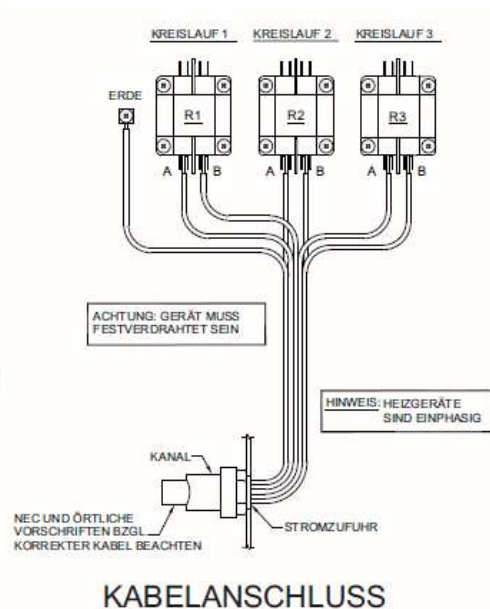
KREISLAUF 1 KREISLAUF 2 KREISLAUF 3

ERDE

R1

R2

R3

A B

A B

A B

ACHTUNG: GERÄT MUSS FESTVERDRAHTET SEIN

HINWEIS: HEIZGERÄTE SIND EINPHASIG

KANAL

NEC UND ÖRTLICHE VORSCHRIFTEN BZGL. KORREKTER KABEL BEACHTEN

STROMZUFUHR

KABELANSCHLUSS